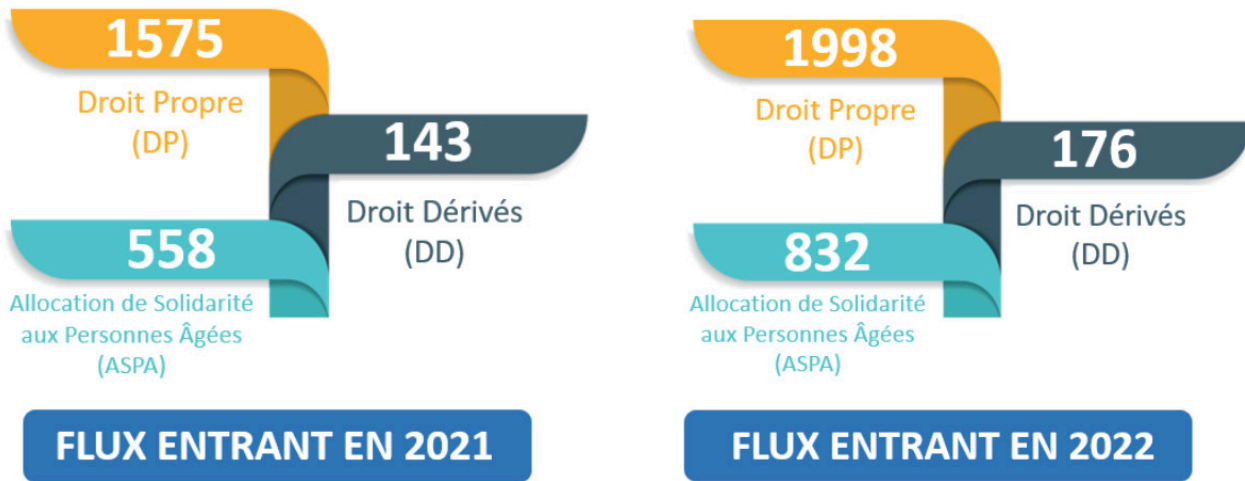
1575
Droit Propre
(DP)

143
Droit Dérivés
(DD)

558
Allocation de Solidarité aux Personnes Âgées
(ASPA)

FLUX ENTRANT EN 2021

1998
Droit Propre
(DP)

176
Droit Dérivés
(DD)

832
Allocation de Solidarité aux Personnes Âgées
(ASPA)

FLUX ENTRANT EN 2022